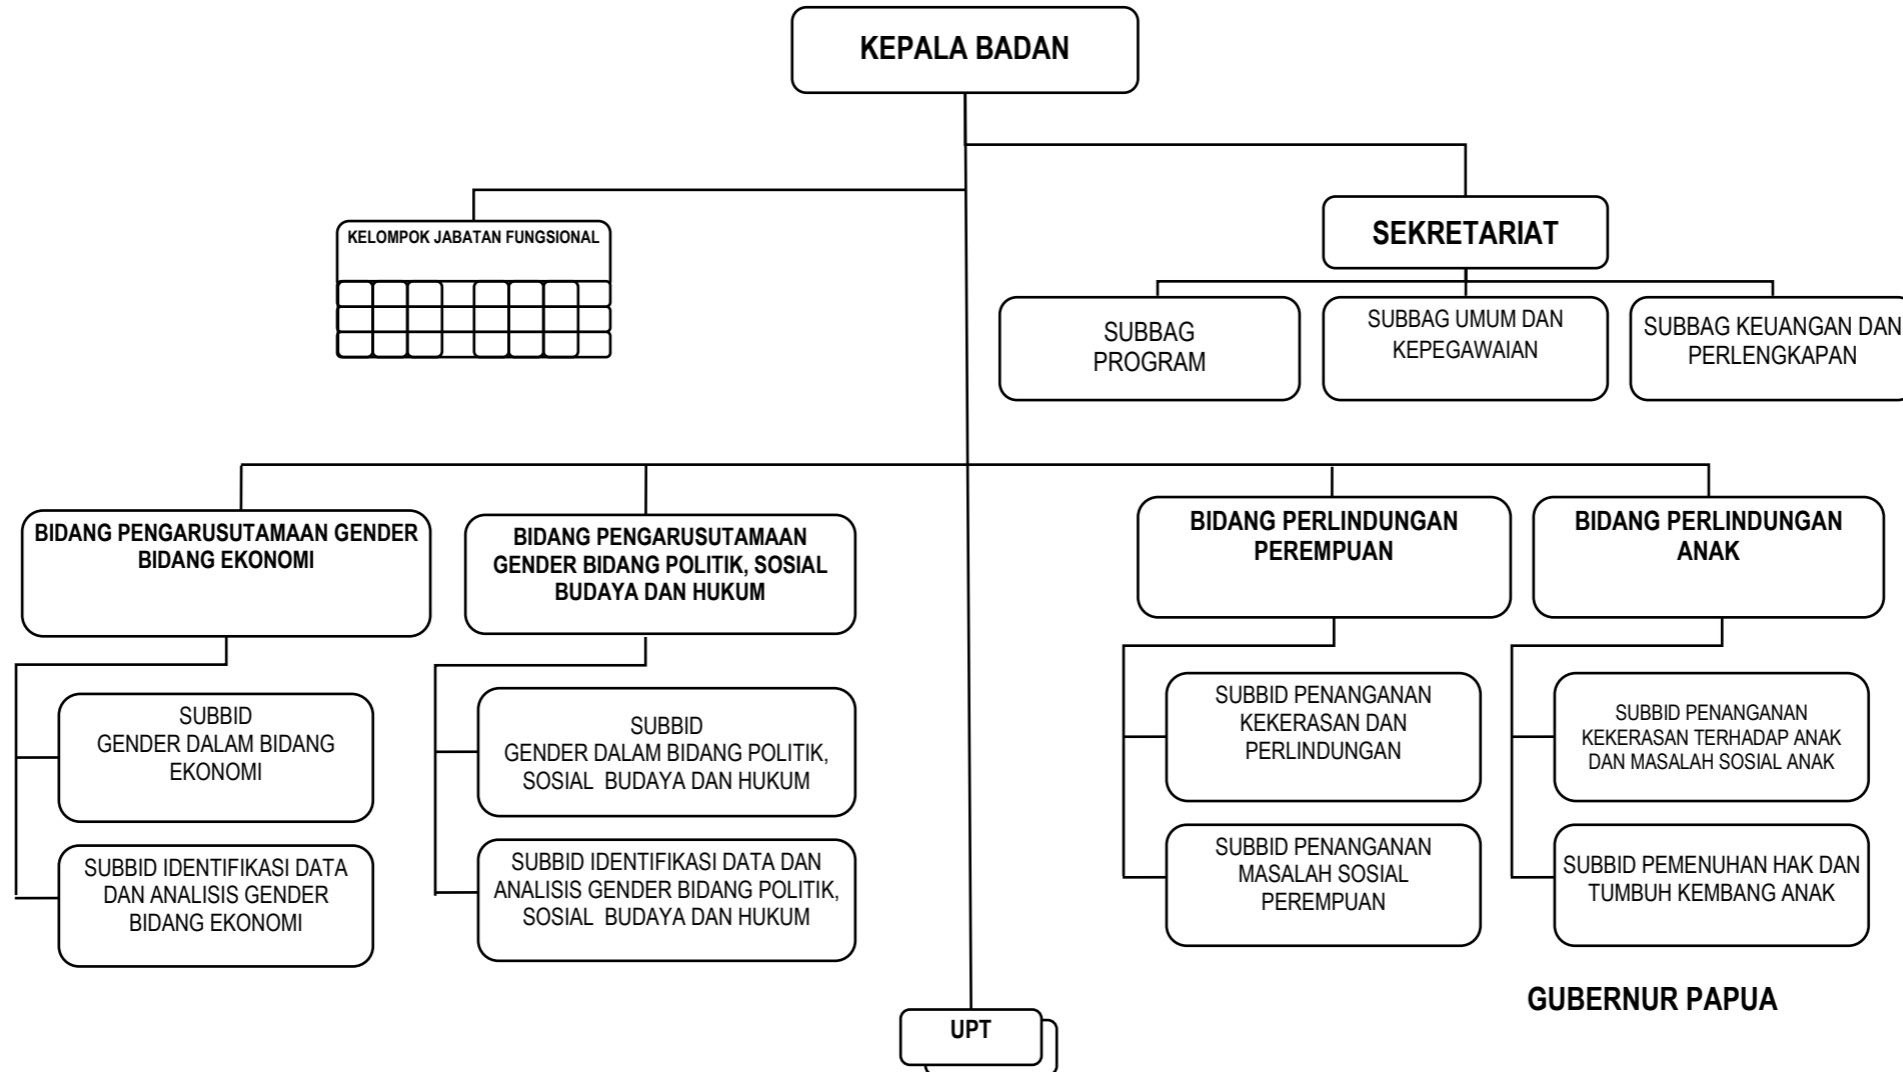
KEPALA BADAN

KELOMPOK JABATAN FUNGSIONAL

SEKRETARIAT

SUBBAG PROGRAM

SUBBAG UMUM DAN KEPEGAWAIAN

SUBBAG KEUANGAN DAN PERLENGKAPAN

BIDANG PENGARUSUTAMAAN GENDER BIDANG EKONOMI

BIDANG PENGARUSUTAMAAN GENDER BIDANG POLITIK, SOSIAL BUDAYA DAN HUKUM

BIDANG PERLINDUNGAN PEREMPUAN

BIDANG PERLINDUNGAN ANAK

SUBBID GENDER DALAM BIDANG EKONOMI

SUBBID IDENTIFIKASI DATA DAN ANALISIS GENDER BIDANG EKONOMI

SUBBID GENDER DALAM BIDANG POLITIK, SOSIAL BUDAYA DAN HUKUM

SUBBID IDENTIFIKASI DATA DAN ANALISIS GENDER BIDANG POLITIK, SOSIAL BUDAYA DAN HUKUM

SUBBID PENANGANAN KEKERASAN DAN PERLINDUNGAN

SUBBID PENANGANAN MASALAH SOSIAL PEREMPUAN

SUBBID PENANGANAN KEKERASAN TERHADAP ANAK DAN MASALAH SOSIAL ANAK

SUBBID PEMENUHAN HAK DAN TUMBUH KEMBANG ANAK

UPT

GUBERNUR PAPUA